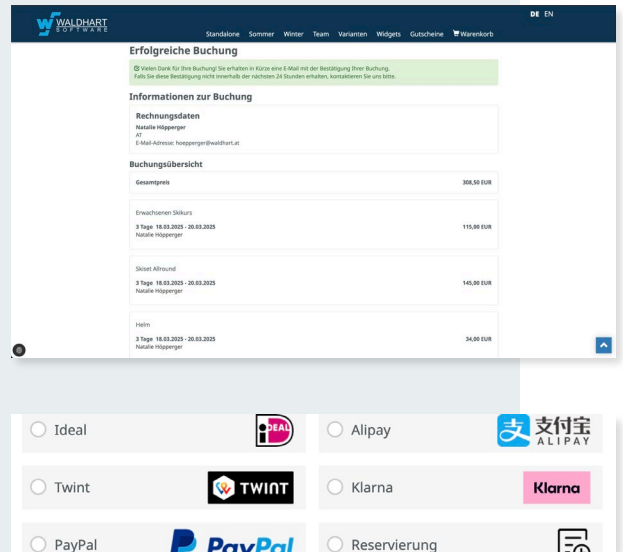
WALDHART SOFTWARE

Standalone Sommer Winter Team Varianten Widgets Gutscheine Warenkorb

DE EN

Erfolgreiche Buchung

Vielen Dank für Ihre Buchung! Sie erhalten in Kürze eine E-Mail mit der Bestätigung Ihrer Buchung. Falls Sie diese Bestätigung nicht innerhalb der nächsten 24 Stunden erhalten, kontaktieren Sie uns bitte.

Informationen zur Buchung

Rechnungsdaten

Natalie Höpperger
AT
E-Mail-Adresse: hoepperger@waldhart.at

Buchungsübersicht

Gesamtpreis 308,50 EUR

Erwachsenen Skikurs
3 Tage 18.03.2025 - 20.03.2025
Natalie Höpperger
115,00 EUR

Skiset Allround
3 Tage 18.03.2025 - 20.03.2025
Natalie Höpperger
145,00 EUR

Helm
3 Tage 18.03.2025 - 20.03.2025
Natalie Höpperger
34,00 EUR

Ideal
iDEAL

Alipay
支付宝 ALIPAY

Twint
TWINT

Klarna
Klarna

PayPal
PayPal

Reservierung